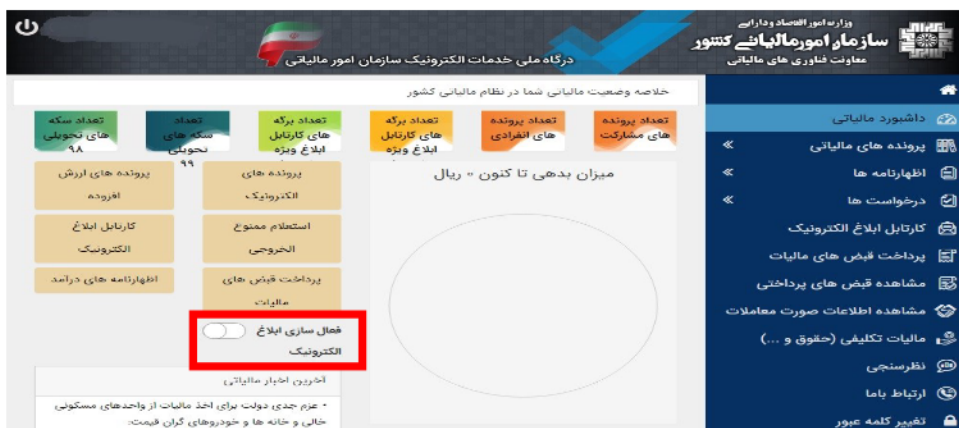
وزارت امور اقتصاد و دارایی
سازمان امور مالیاتی کشور
معاونت فناوری های مالیاتی

درگاه ملی خدمات الکترونیک سازمان امور مالیاتی

خلاصه وضعیت مالیاتی شما در نظام مالیاتی کشور

داشبورد مالیاتی
پرونده های مالیاتی
اظهارنامه ها
درخواست ها
کارتابل ابلاغ الکترونیک
پرداخت قبض های مالیات
مشاهده قبض های پرداختی
مشاهده اطلاعات صورت معاملات
مالیات تکلیفی (حقوق و ...)
نظرسنجی
ارتباط باما
تغییر کلمه عبور

تعداد پرونده های مشارکتی

تعداد پرونده های انفرادی

تعداد برگه های کارتابل ابلاغ ویژه

تعداد برگه های کارتابل ابلاغ ویژه

تعداد سکه های تحویلی ۹۹

تعداد سکه های تحویلی ۹۸

میزان بدهی تا کنون - ریال

پرونده های الکترونیک

پرونده های ارزش افزوده

استعلام ممنوع الخروجی

کارتابل ابلاغ الکترونیک

پرداخت قبض های مالیات

اظهارنامه های درآمد

فعال سازی ابلاغ الکترونیک

آخرین اخبار مالیاتی

• عزم جدی دولت برای اخذ مالیات از واحدهای مسکونی خالی و خانه ها و خودروهای گران قیمت.